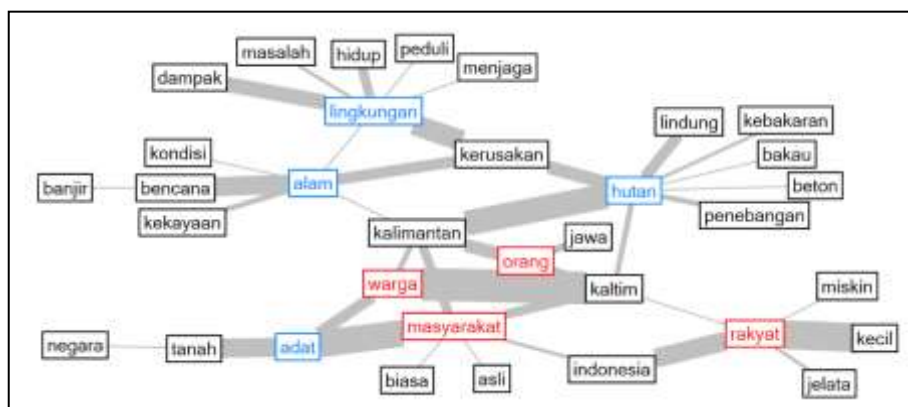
masalah
hidup
peduli
menjaga
dampak
lingkungan
lindung
kebakaran
kondisi
kerusakan
bakau
banjir
bencana
alam
hutan
beton
kekayaan
penebangan
kalimantan
jawa
orang
warga
kaltim
miskin
negara
tanah
adat
masyarakat
rakyat
kecil
indonesia
biasa
asli
jelata